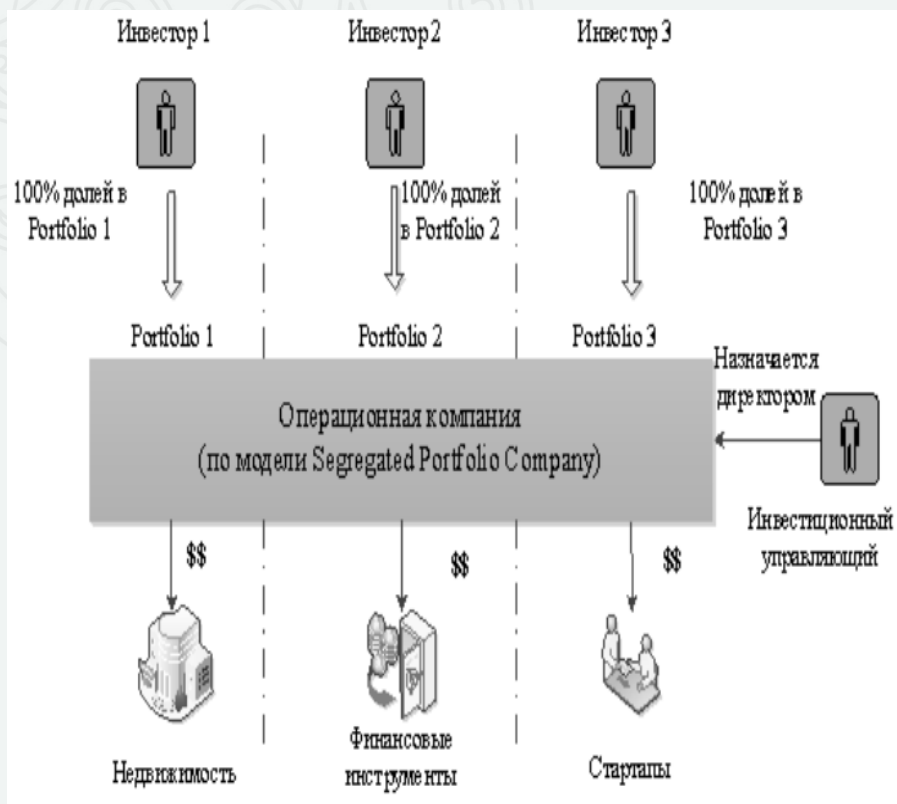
Инвестор 1

Инвестор 2

Инвестор 3

100% долей в Portfolio 1

100% долей в Portfolio 2

100% долей в Portfolio 3

Portfolio 1

Portfolio 2

Portfolio 3

Назначается директором

Операционная компания
(по модели Segregated Portfolio Company)

Инвестиционный управляющий

$$

$$

$$

Недвижимость

Финансовые инструменты

Стартапы